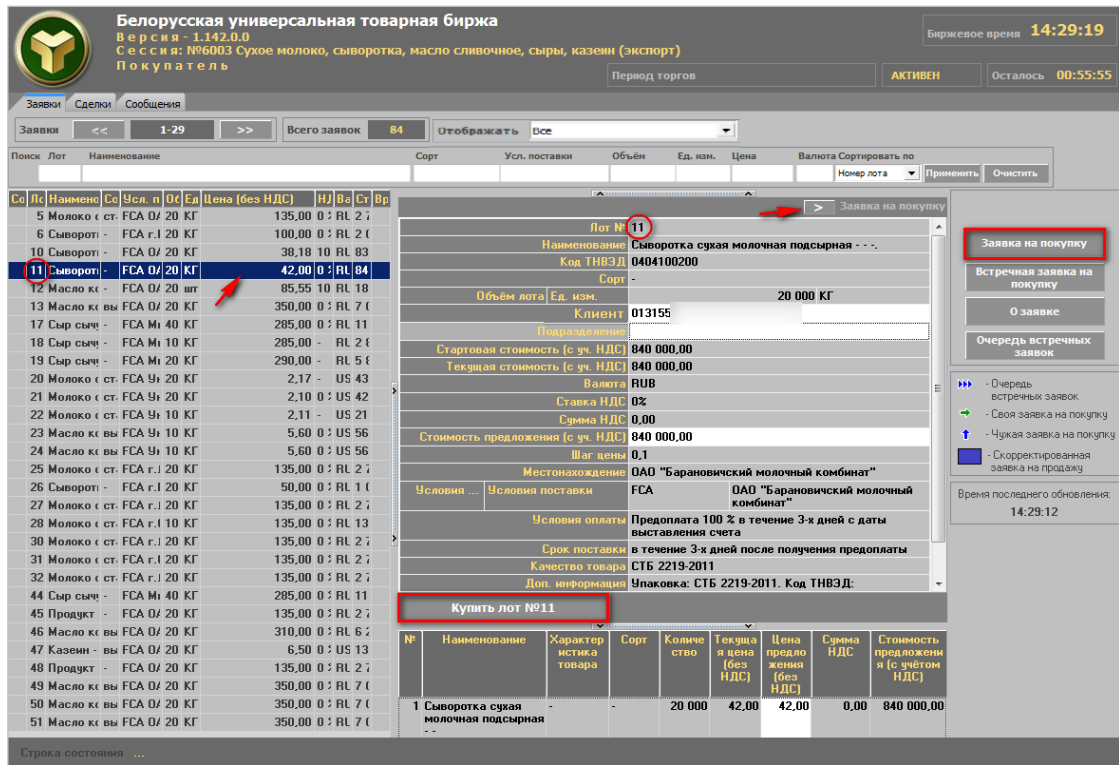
Белорусская универсальная товарная биржа
Версия - 1.142.0.0
Сессия: №6003 Сухое молоко, сыворотка, масло сливочное, сыры, казеин (экспорт)
Покупатель

Биржевое время 14:29:19
Период торгов
АКТИВЕН
Осталось 00:55:55

Заявки Сделки Сообщения

Заявки << 1-29 >> Всего заявок 84 Отображать Все

Поиск Лот Наименование Сорт Усл. поставки Объём Ед. изм. Цена Валюта Сортировать по
Номер лота Применить Очистить

| Со | Ло | Наимено | Со | Усл. п | Об | Ед | Цена (без НДС) | НД | Ва | Ст | Вр |
|---|---|---|---|---|---|---|---|---|---|---|---|
| | 5 | Молоко с | ст | FCA О/ | 20 | КГ | 135,00 | 0 | RL | 2 7 | |
| | 6 | Сыворот | - | FCA г.I | 20 | КГ | 100,00 | 0 | RL | 2 0 | |
| | 10 | Сыворот | - | FCA О/ | 20 | КГ | 38,18 | 10 | RL | 83 | |
| | 11 | Сыворот | - | FCA О/ | 20 | КГ | 42,00 | 0 | RL | 84 | |
| | 12 | Масло ко | - | FCA О/ | 20 | шт | 85,55 | 10 | RL | 18 | |
| | 15 | Масло ко | вы | FCA О/ | 20 | КГ | 350,00 | 0 | RL | 7 0 | |
| | 17 | Сыр сыч | - | FCA Mi | 40 | КГ | 285,00 | 0 | RL | 11 | |
| | 18 | Сыр сыч | - | FCA Mi | 10 | КГ | 285,00 | - | RL | 2 8 | |
| | 19 | Сыр сыч | - | FCA Mi | 20 | КГ | 290,00 | - | RL | 5 8 | |
| | 20 | Молоко с | ст | FCA Уі | 20 | КГ | 2,17 | - | US | 43 | |
| | 21 | Молоко с | ст | FCA Уі | 20 | КГ | 2,10 | 0 | US | 42 | |
| | 22 | Молоко с | ст | FCA Уі | 10 | КГ | 2,11 | - | US | 21 | |
| | 23 | Масло ко | вы | FCA Уі | 10 | КГ | 5,60 | 0 | US | 56 | |
| | 24 | Масло ко | вы | FCA Уі | 10 | КГ | 5,60 | 0 | US | 56 | |
| | 25 | Молоко с | ст | FCA г.I | 20 | КГ | 135,00 | 0 | RL | 2 7 | |
| | 26 | Сыворот | - | FCA г.I | 20 | КГ | 50,00 | 0 | RL | 1 0 | |
| | 27 | Молоко с | ст | FCA г.I | 20 | КГ | 135,00 | 0 | RL | 2 7 | |
| | 28 | Молоко с | ст | FCA г.I | 10 | КГ | 135,00 | 0 | RL | 13 | |
| | 30 | Молоко с | ст | FCA г.I | 20 | КГ | 135,00 | 0 | RL | 2 7 | |
| | 31 | Молоко с | ст | FCA г.( | 20 | КГ | 135,00 | 0 | RL | 2 7 | |
| | 32 | Молоко с | ст | FCA г.I | 20 | КГ | 135,00 | 0 | RL | 2 7 | |
| | 44 | Сыр сыч | - | FCA Mi | 40 | КГ | 285,00 | 0 | RL | 11 | |
| | 45 | Продукт | - | FCA О/ | 20 | КГ | 135,00 | 0 | RL | 2 7 | |
| | 46 | Масло ко | вы | FCA О/ | 10 | КГ | 310,00 | 0 | RL | 3 1 | |
| | 47 | Казеин - | вы | FCA О/ | 20 | КГ | 6,50 | 0 | US | 13 | |
| | 48 | Продукт | - | FCA О/ | 20 | КГ | 135,00 | 0 | RL | 2 7 | |
| | 49 | Масло ко | вы | FCA О/ | 20 | КГ | 350,00 | 0 | RL | 7 0 | |
| | 50 | Масло ко | вы | FCA О/ | 20 | КГ | 350,00 | 0 | RL | 7 0 | |
| | 51 | Масло ко | вы | FCA О/ | 20 | КГ | 350,00 | 0 | RL | 7 0 | |

> Заявка на покупку

| | |
|---|---|
| Лот № | 11 |
| Наименование | Сыворотка сухая молочная подсырная - - -. |
| Код ТНВЭД | 0404100200 |
| Сорт | - |
| Объём лота Ед. изм. | 20 000 КГ |
| Клиент | 013155 |
| Подразделение | |
| Стартовая стоимость (с уч. НДС) | 840 000,00 |
| Текущая стоимость (с уч. НДС) | 840 000,00 |
| Валюта | RUB |
| Ставка НДС | 0% |
| Сумма НДС | 0,00 |
| Стоимость предложения (с уч. НДС) | 840 000,00 |
| Шаг цены | 0,1 |
| Местонахождение | ОАО "Барановичский молочный комбинат" |
| Условия ... Условия поставки | FCA ОАО "Барановичский молочный комбинат" |
| Условия оплаты | Предоплата 100 % в течение 3-х дней с даты выставления счета |
| Срок поставки | в течение 3-х дней после получения предоплаты |
| Качество товара | СТБ 2219-2011 |
| Доп. информация | Упаковка: СТБ 2219-2011. Код ТНВЭД: |

Купить лот №11

| № | Наименование | Характеристика товара | Сорт | Количество | Текущая цена (без НДС) | Цена предложения (без НДС) | Сумма НДС | Стоимость предложения (с учётом НДС) |
|---|---|---|---|---|---|---|---|---|
| 1 | Сыворотка сухая молочная подсырная - - | - | - | 20 000 | 42,00 | 42,00 | 0,00 | 840 000,00 |

Заявка на покупку
Встречная заявка на покупку
О заявке
Очередь встречных заявок

- Очередь встречных заявок
- Своя заявка на покупку
- Чужая заявка на покупку
- Скорректированная заявка на продажу

Время последнего обновления:
14:29:12

Строка состояния ...